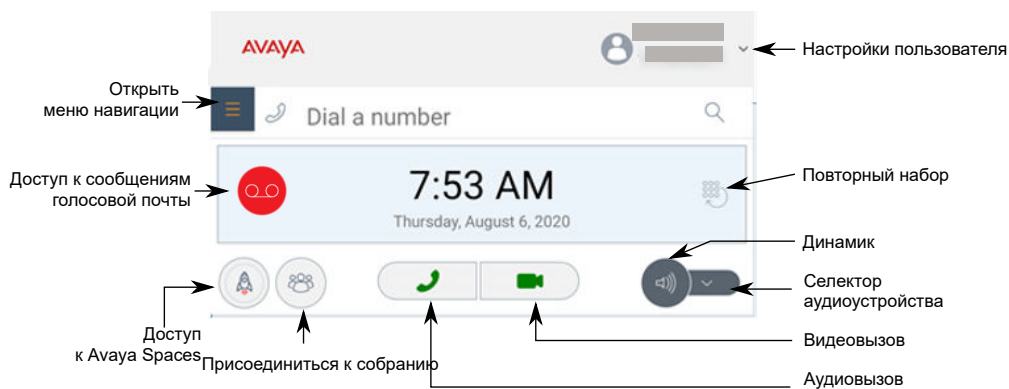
AVAYA

Настройки пользователя

Открыть меню навигации

Dial a number

Доступ к сообщениям голосовой почты

7:53 AM

Thursday, August 6, 2020

Повторный набор

Динамик

Селектор аудиоустройства

Доступ к Avaya Spaces

Присоединиться к собранию

Видеовызов

Аудиовызов